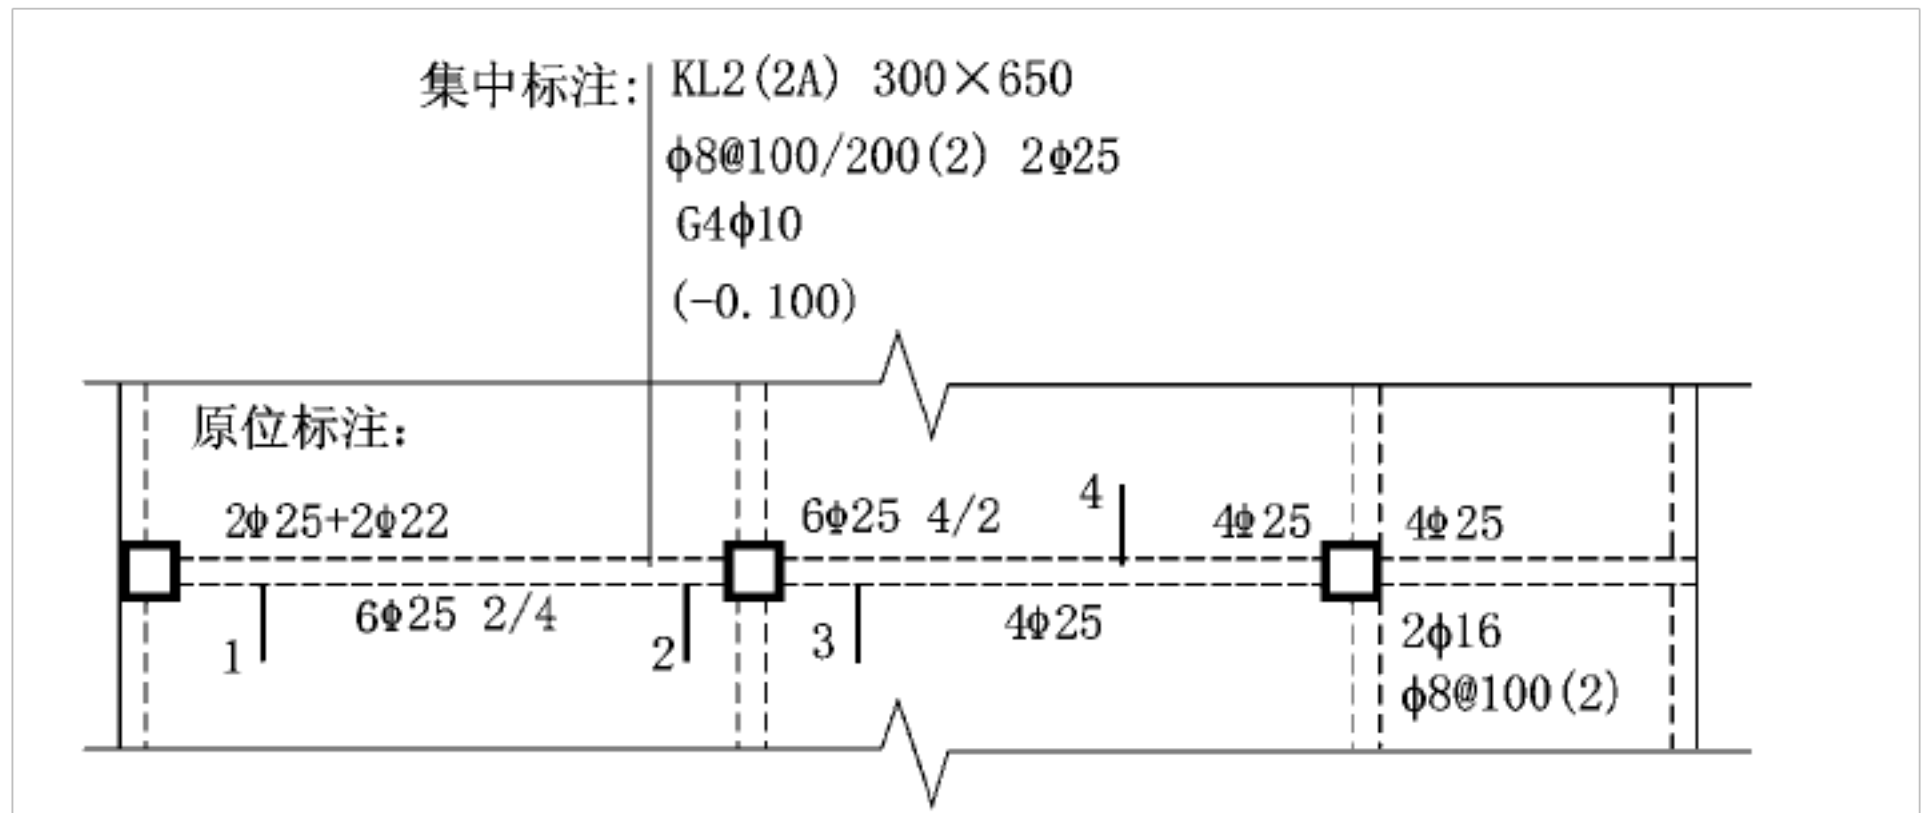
集中标注: KL2(2A) 300×650

$\phi$8@100/200(2) 2$\phi$25

G4$\phi$10

(-0.100)

原位标注:

2$\phi$25+2$\phi$22

6$\phi$25 4/2

4

4$\phi$25

4$\phi$25

1

6$\phi$25 2/4

2

3

4$\phi$25

2$\phi$16

$\phi$8@100(2)